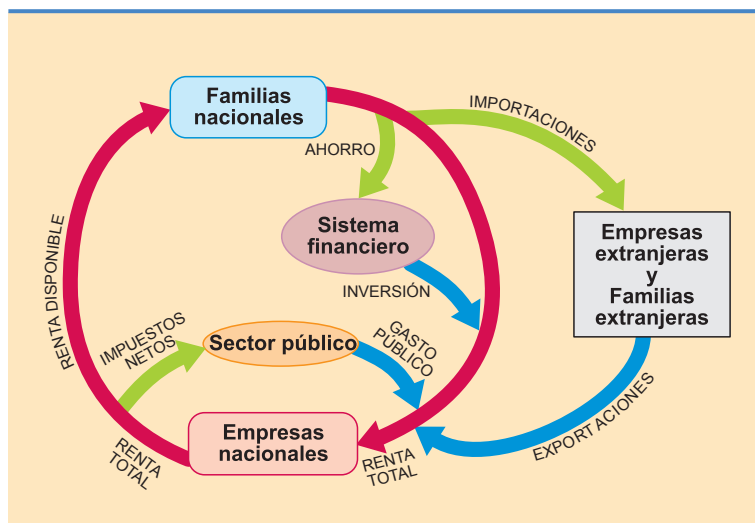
Familias nacionales

IMPORTACIONES

AHORRO

Sistema financiero

Empresas extranjeras y Familias extranjeras

RENTA DISPONIBLE

INVERSIÓN

IMPUESTOS NETOS

Sector público

GASTO PÚBLICO

EXPORTACIONES

RENTA TOTAL

Empresas nacionales

RENTA TOTAL